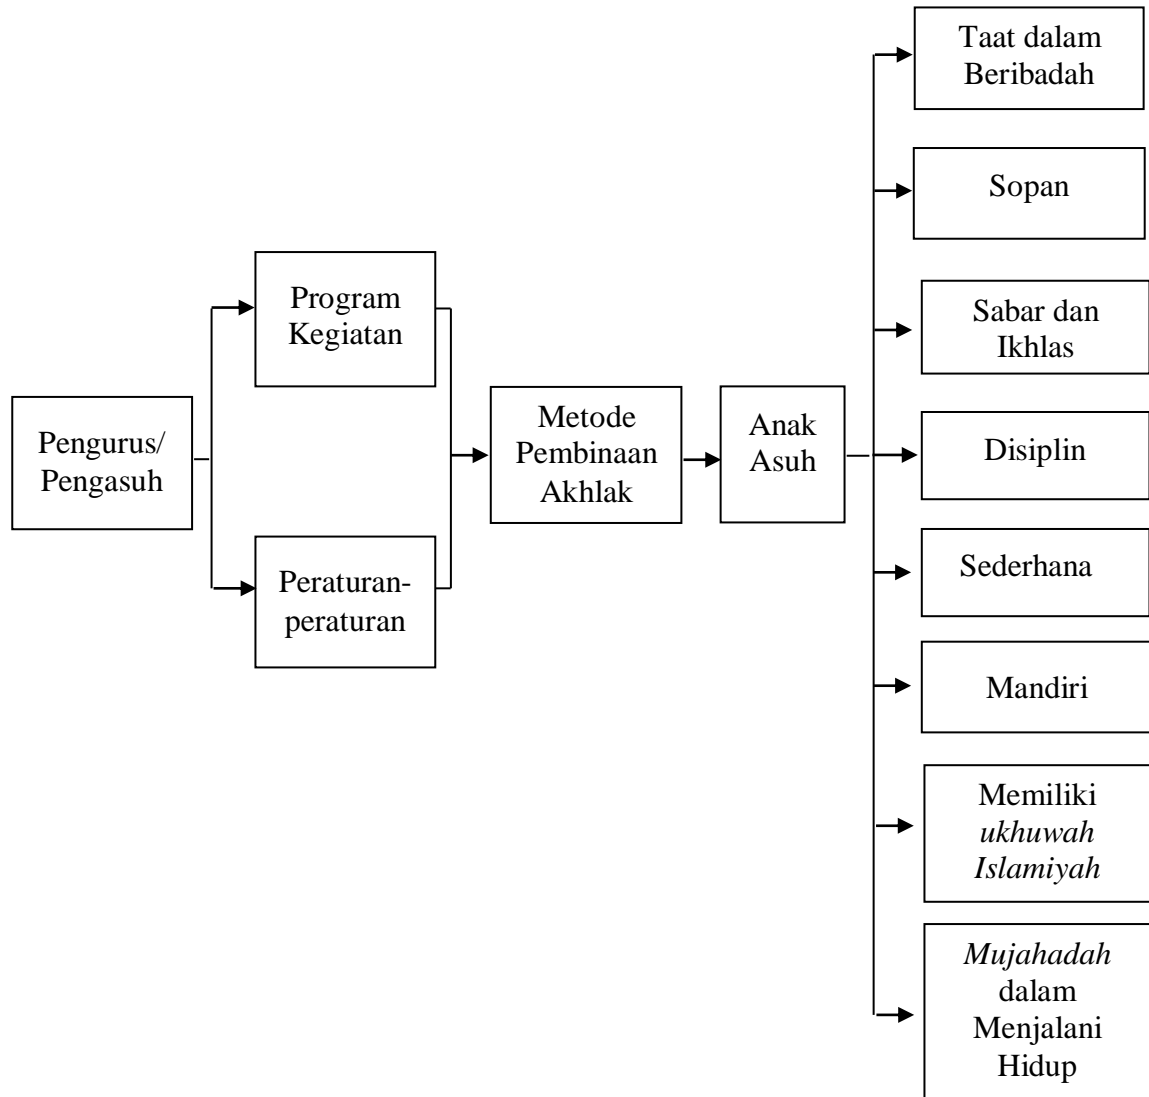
Pengurus/ Pengasuh

Program Kegiatan

Peraturan-peraturan

Metode Pembinaan Akhlak

Anak Asuh

Taat dalam Beribadah

Sopan

Sabar dan Ikhlas

Disiplin

Sederhana

Mandiri

Memiliki *ukhuwah Islamiyah*

*Mujahadah* dalam Menjalani Hidup